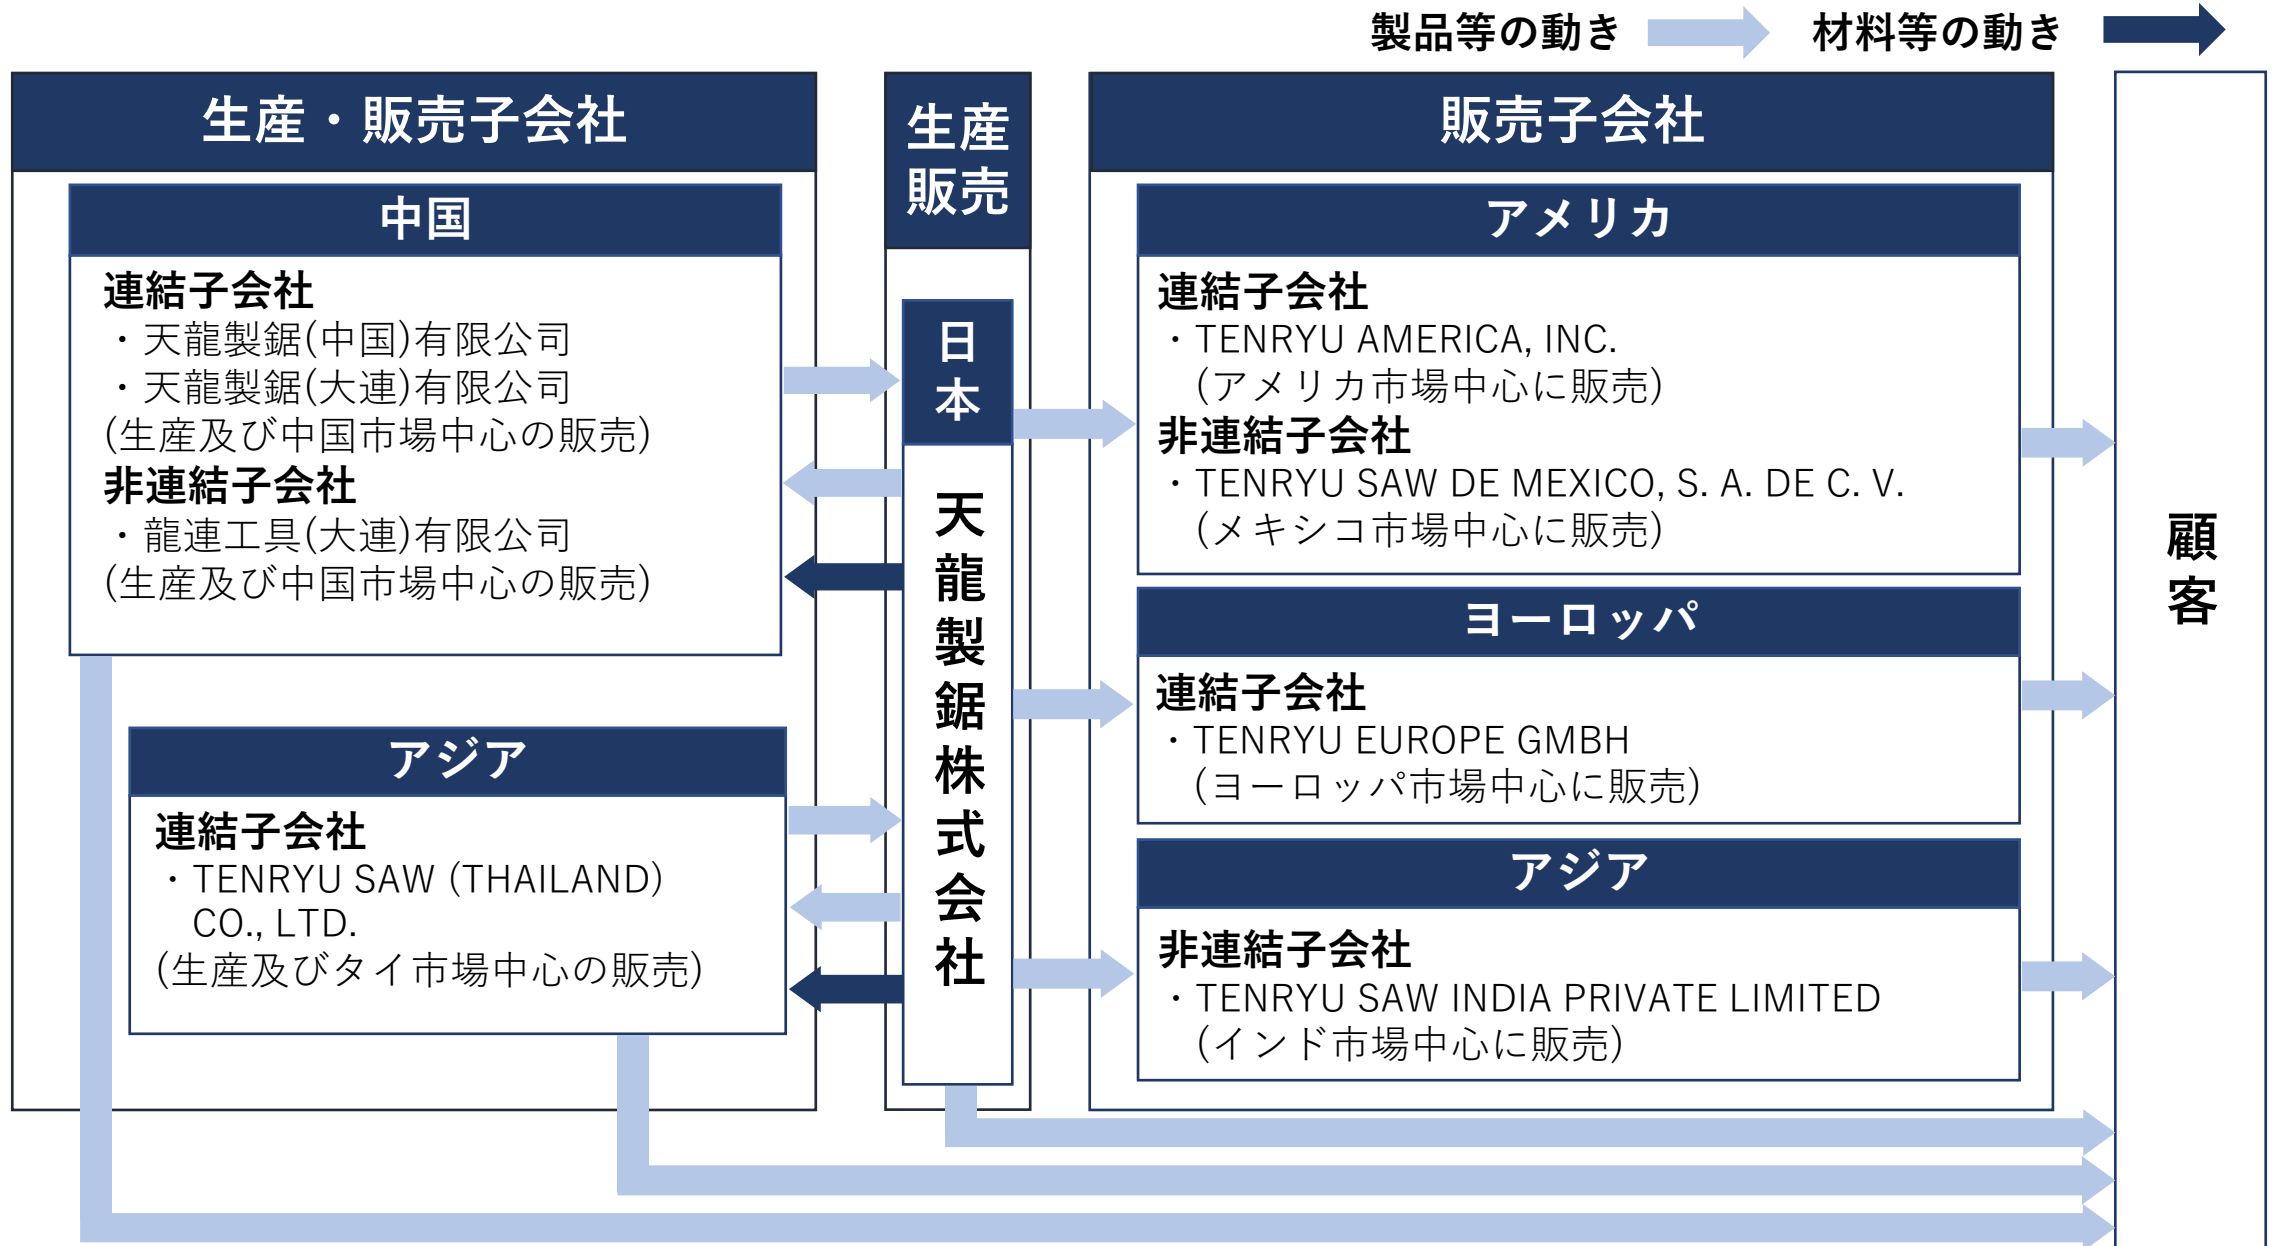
製品等の動き 材料等の動き

生産・販売子会社

中国

連結子会社
・天龍製鋸(中国)有限公司
・天龍製鋸(大連)有限公司
(生産及び中国市場中心の販売)
非連結子会社
・龍連工具(大連)有限公司
(生産及び中国市場中心の販売)

アジア

連結子会社
・TENRYU SAW (THAILAND) CO., LTD.
(生産及びタイ市場中心の販売)

生産販売

日本

天龍製鋸株式会社

販売子会社

アメリカ

連結子会社
・TENRYU AMERICA, INC.
(アメリカ市場中心に販売)
非連結子会社
・TENRYU SAW DE MEXICO, S. A. DE C. V.
(メキシコ市場中心に販売)

ヨーロッパ

連結子会社
・TENRYU EUROPE GMBH
(ヨーロッパ市場中心に販売)

アジア

非連結子会社
・TENRYU SAW INDIA PRIVATE LIMITED
(インド市場中心に販売)

顧客